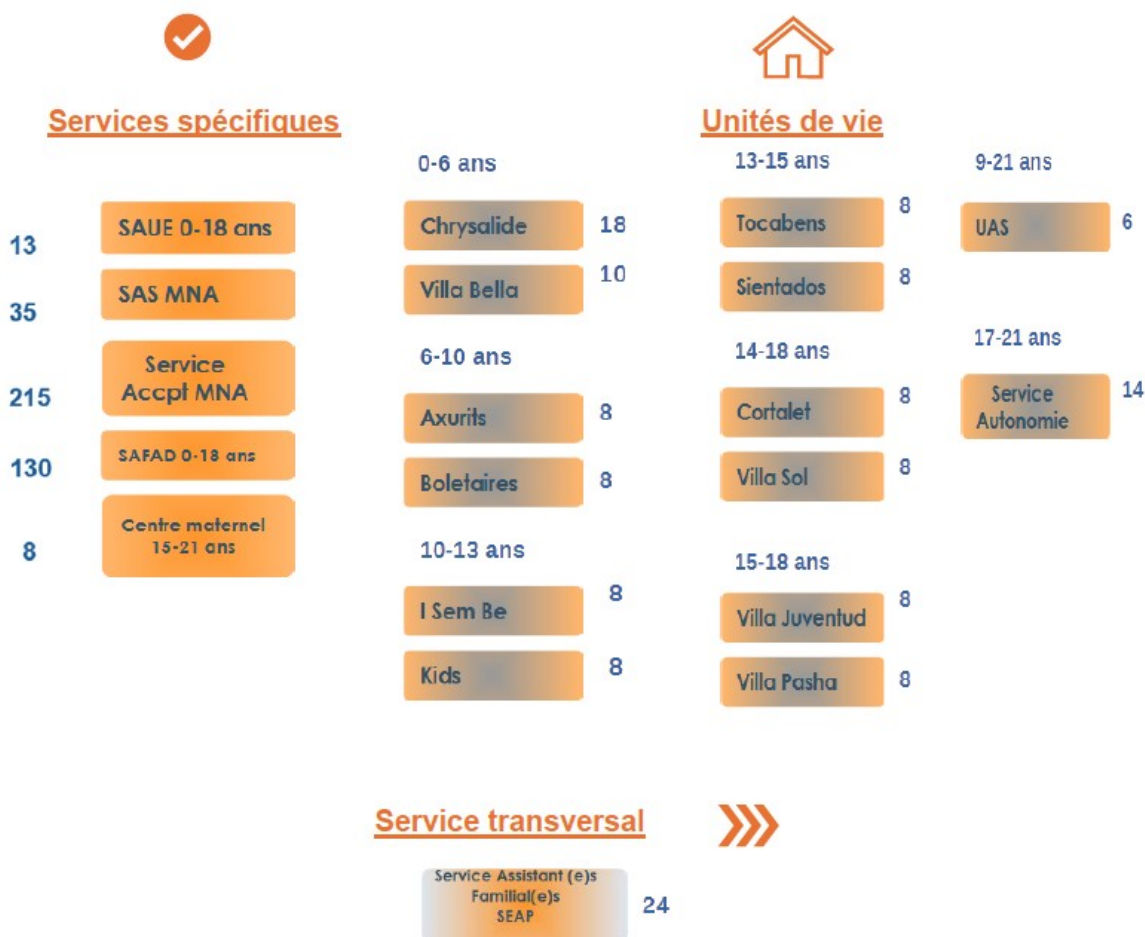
Services spécifiques

13 SAUE 0-18 ans

35 SAS MNA

215 Service Accpt MNA

130 SAFAD 0-18 ans

8 Centre maternel 15-21 ans

Unités de vie

0-6 ans

Chrysalide 18

Villa Bella 10

6-10 ans

Axurits 8

Boletaires 8

10-13 ans

I Sem Be 8

Kids 8

13-15 ans

Tocabens 8

Sientados 8

14-18 ans

Cortalet 8

Villa Sol 8

15-18 ans

Villa Juventud 8

Villa Pasha 8

9-21 ans

UAS 6

17-21 ans

Service Autonomie 14

Service transversal

Service Assistant (e)s Familial(e)s SEAP 24